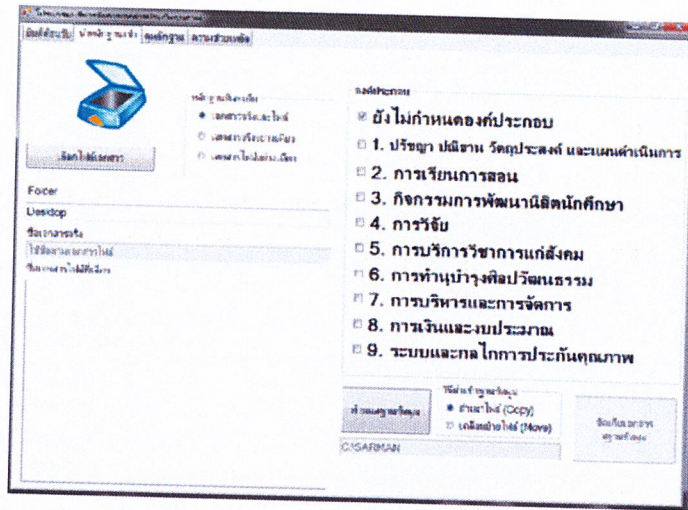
ยังไม่กำหนดองค์ประกอบ
1. ปรัชญา ปณิธาน วัตถุประสงค์ และแผนดำเนินการ
2. การเรียนการสอน
3. กิจกรรมการพัฒนานิสิตนักศึกษา
4. การวิจัย
5. การบริการวิชาการแก่สังคม
6. การทำนุบำรุงศิลปวัฒนธรรม
7. การบริหารและการจัดการ
8. การเงินและงบประมาณ
9. ระบบและกลไกการประกันคุณภาพ

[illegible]

Folder
Desktop

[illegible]

C:\SARMAN

สำเนาไฟล์ (Copy)
เคลื่อนย้ายไฟล์ (Move)